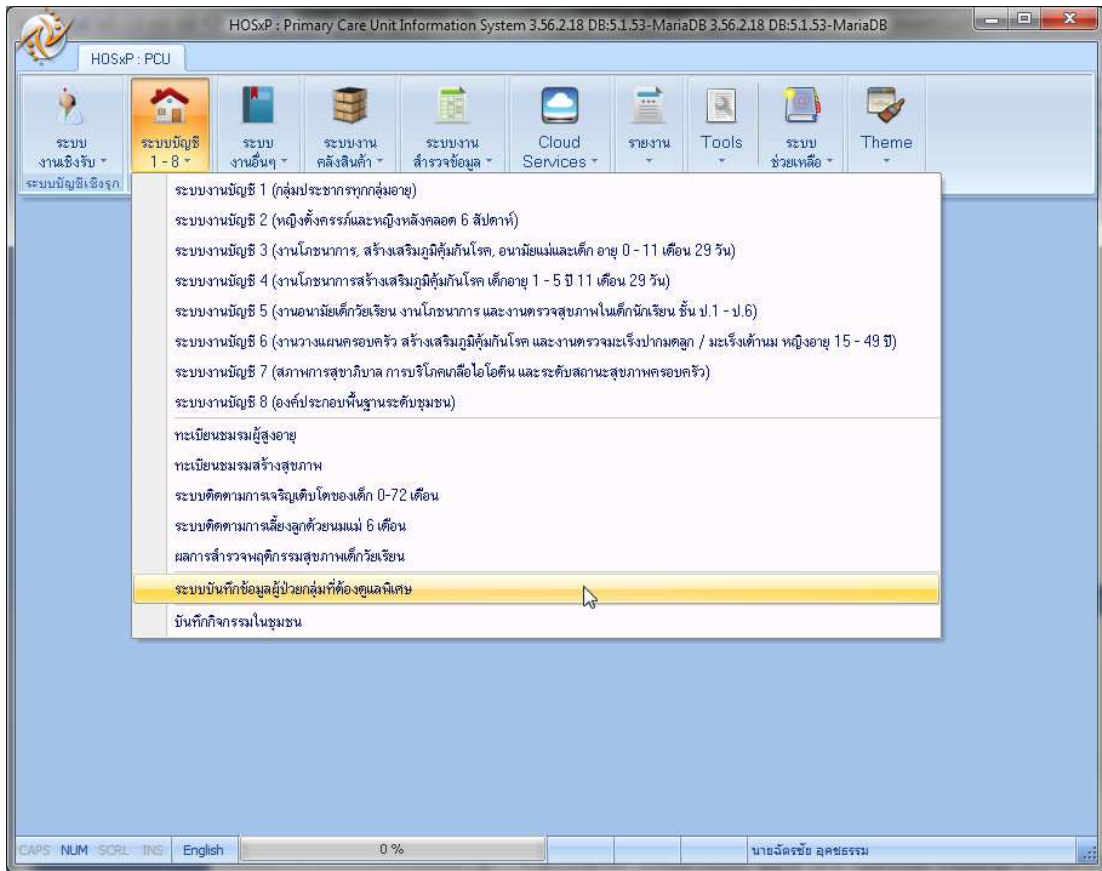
HOSxP : Primary Care Unit Information System 3.56.2.18 DB:5.1.53-MariaDB 3.56.2.18 DB:5.1.53-MariaDB

HOSxP : PCU

ระบบ งานเชิงรับ
ระบบบัญชี 1 - 8
ระบบ งานอื่นๆ
ระบบงาน คลังสินค้า
ระบบงาน สำรวจข้อมูล
Cloud Services
รายงาน
Tools
ระบบ ช่วยเหลือ
Theme

ระบบบัญชีเชิงรุก

ระบบงานบัญชี 1 (กลุ่มประชากรทุกกลุ่มอายุ)
ระบบงานบัญชี 2 (หญิงตั้งครรภ์และหญิงหลังคลอด 6 สัปดาห์)
ระบบงานบัญชี 3 (งานโภชนาการ, สร้างเสริมภูมิคุ้มกันโรค, อนามัยแม่และเด็ก อายุ 0 - 11 เดือน 29 วัน)
ระบบงานบัญชี 4 (งานโภชนาการสร้างเสริมภูมิคุ้มกันโรค เด็กอายุ 1 - 5 ปี 11 เดือน 29 วัน)
ระบบงานบัญชี 5 (งานอนามัยเด็กวัยเรียน งานโภชนาการ และงานตรวจสุขภาพในเด็กนักเรียน ชั้น ป.1 - ป.6)
ระบบงานบัญชี 6 (งานวางแผนครอบครัว สร้างเสริมภูมิคุ้มกันโรค และงานตรวจมะเร็งปากมดลูก / มะเร็งเต้านม หญิงอายุ 15 - 49 ปี)
ระบบงานบัญชี 7 (สภาพการสุขาภิบาล การบริโภคเกลือไอโอดีน และระดับสถานะสุขภาพครอบครัว)
ระบบงานบัญชี 8 (องค์ประกอบพื้นฐานระดับชุมชน)
ทะเบียนชมรมผู้สูงอายุ
ทะเบียนชมรมสร้างสุขภาพ
ระบบติดตามการเจริญเติบโตของเด็ก 0-72 เดือน
ระบบติดตามการเลี้ยงลูกด้วยนมแม่ 6 เดือน
ผลการสำรวจพฤติกรรมสุขภาพเด็กวัยเรียน
ระบบบันทึกข้อมูลผู้ป่วยกลุ่มที่ต้องดูแลพิเศษ
บันทึกกิจกรรมในชุมชน

CAPS NUM SCRL INS English 0 % นายฉัตรชัย อุดชธรรม